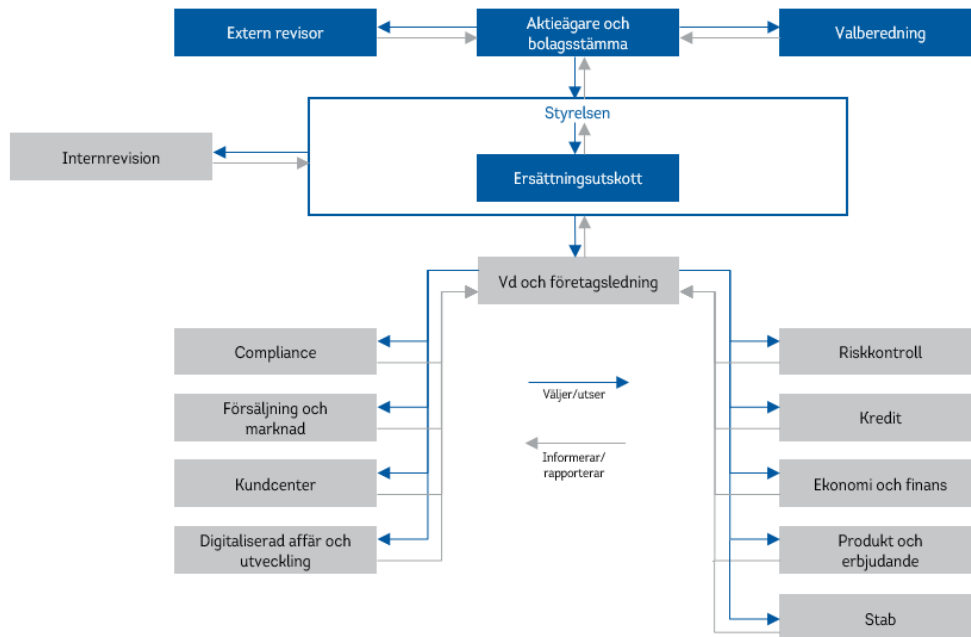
Extern revisor

Aktieägare och bolagsstämma

Valberedning

Styrelsen

Internrevision

Ersättningsutskott

Vd och företagsledning

Compliance

Försäljning och marknad

Kundcenter

Digitaliserad affär och utveckling

Väljer/utser

Informerar/ rapporterar

Riskkontroll

Kredit

Ekonomi och finans

Produkt och erbjudande

Stab